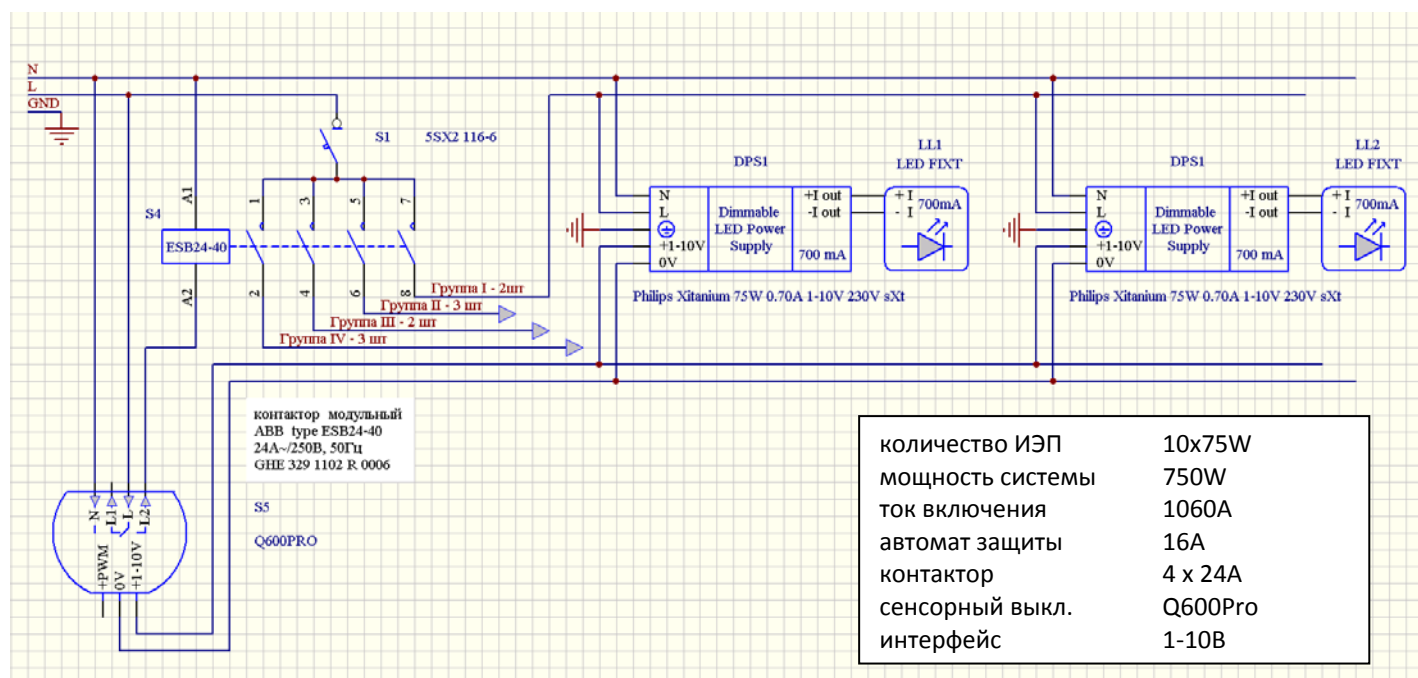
N
L
GND

S1 5SX2 116-6

S4
A1
ESB24-40
A2

1 3 5 7
2 4 6 8

Группа I - 2шт
Группа II - 3 шт
Группа III - 2 шт
Группа IV - 3 шт

DPS1
N
L
+1-10V
0V
Dimmable LED Power Supply
+I out
-I out
700 mA

LL1
LED FIXT
+ I
- I
700mA

Philips Xitanium 75W 0.70A 1-10V 230V sXt

DPS1
N
L
+1-10V
0V
Dimmable LED Power Supply
+I out
-I out
700 mA

LL2
LED FIXT
+ I
- I
700mA

Philips Xitanium 75W 0.70A 1-10V 230V sXt

контактор модульный
ABB type ESB24-40
24A~/250B, 50Гц
GHE 329 1102 R 0006

S5
Q600PRO

N L1 L L2
+PWM 0V +1-10V

| | |
|---|---|
| количество ИЭП | 10x75W |
| мощность системы | 750W |
| ток включения | 1060A |
| автомат защиты | 16A |
| контактор | 4 x 24A |
| сенсорный выкл. | Q600Pro |
| интерфейс | 1-10В |